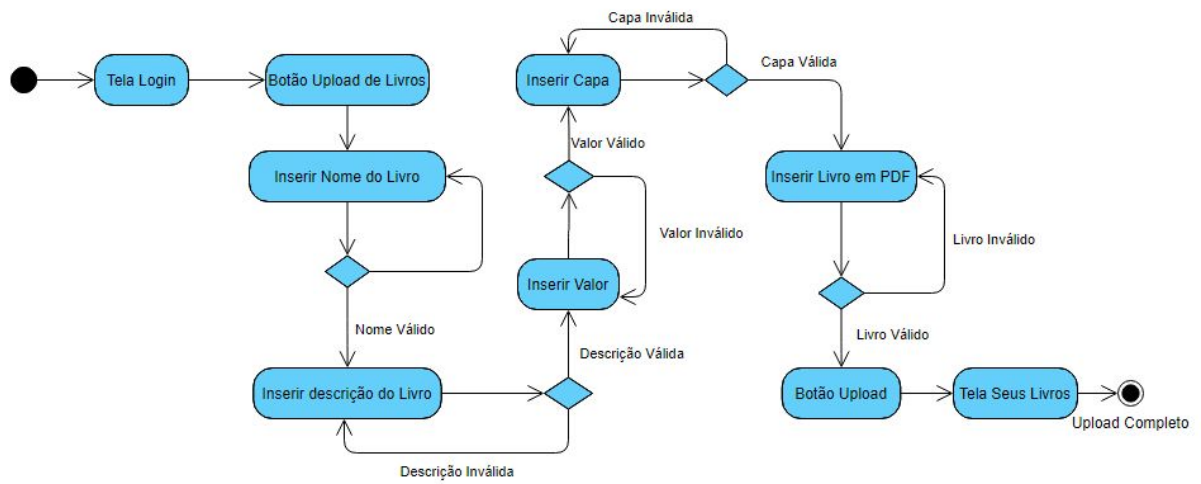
Tela Login

Botão Upload de Livros

Inserir Nome do Livro

Nome Válido

Inserir descrição do Livro

Descrição Inválida

Descrição Válida

Inserir Valor

Valor Inválido

Valor Válido

Inserir Capa

Capa Inválida

Capa Válida

Inserir Livro em PDF

Livro Inválido

Livro Válido

Botão Upload

Tela Seus Livros

Upload Completo